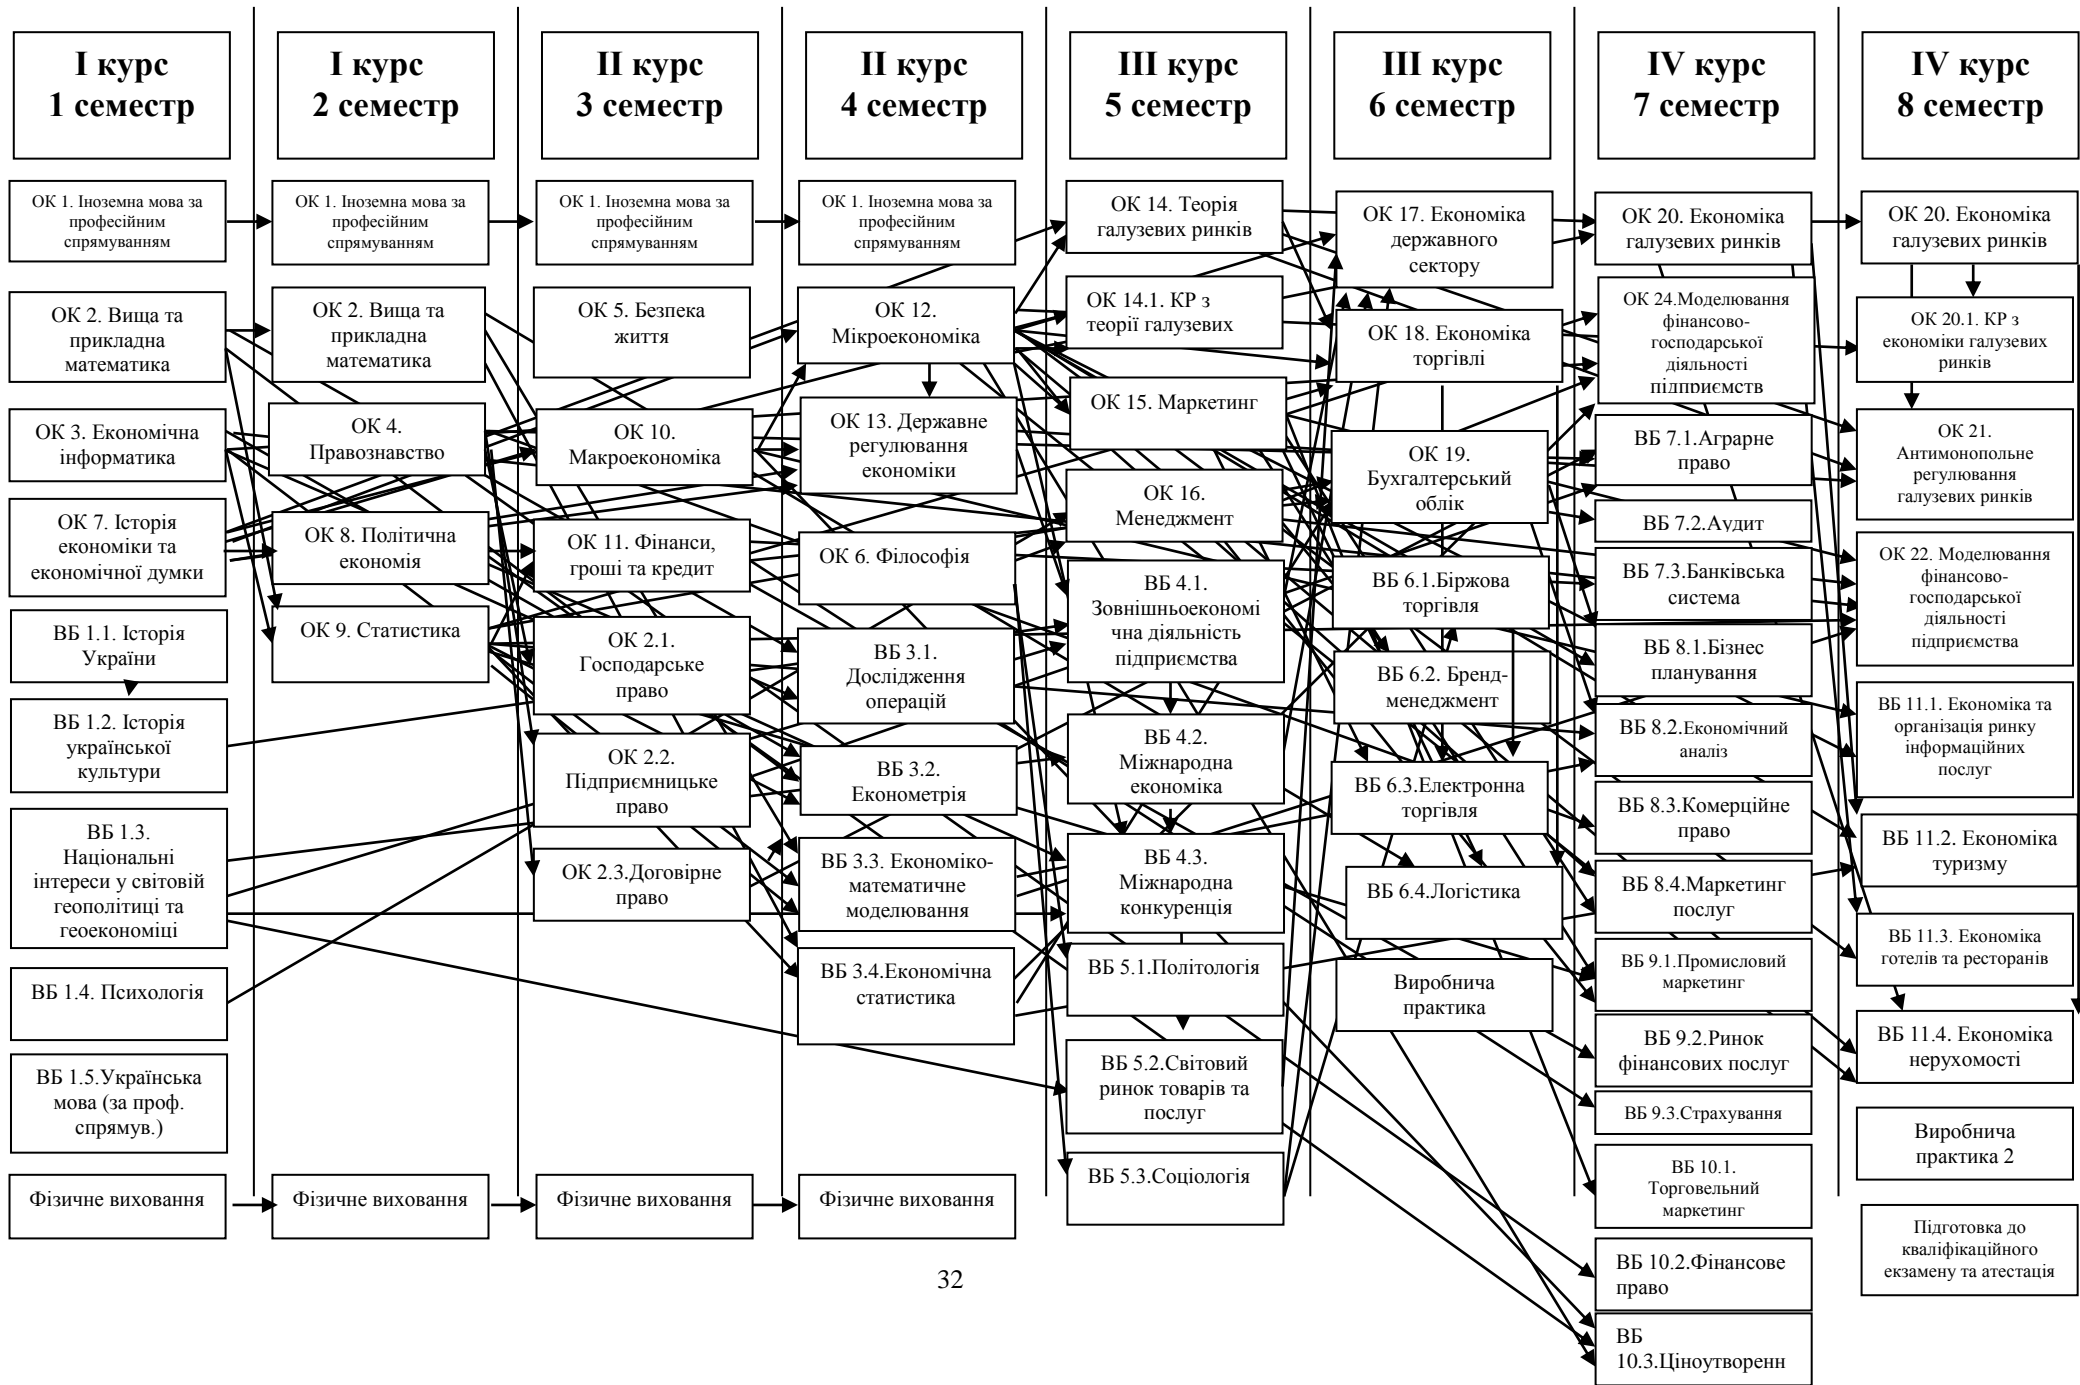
I курс
1 семестр

I курс
2 семестр

II курс
3 семестр

II курс
4 семестр

III курс
5 семестр

III курс
6 семестр

IV курс
7 семестр

IV курс
8 семестр

ОК 1. Іноземна мова за професійним спрямуванням

ОК 2. Вища та прикладна математика

ОК 3. Економічна інформатика

ОК 7. Історія економіки та економічної думки

ВБ 1.1. Історія України

ВБ 1.2. Історія української культури

ВБ 1.3. Національні інтереси у світовій геополітиці та геоекономіці

ВБ 1.4. Психологія

ВБ 1.5.Українська мова (за проф. спрямув.)

Фізичне виховання

ОК 1. Іноземна мова за професійним спрямуванням

ОК 2. Вища та прикладна математика

ОК 4. Правознавство

ОК 8. Політична економія

ОК 9. Статистика

Фізичне виховання

ОК 1. Іноземна мова за професійним спрямуванням

ОК 5. Безпека життя

ОК 10. Макроекономіка

ОК 11. Фінанси, гроші та кредит

ОК 2.1. Господарське право

ОК 2.2. Підприємницьке право

ОК 2.3.Договірне право

Фізичне виховання

ОК 1. Іноземна мова за професійним спрямуванням

ОК 12. Мікроекономіка

ОК 13. Державне регулювання економіки

ОК 6. Філософія

ВБ 3.1. Дослідження операцій

ВБ 3.2. Економетрія

ВБ 3.3. Економіко-математичне моделювання

ВБ 3.4.Економічна статистика

Фізичне виховання

ОК 14. Теорія галузевих ринків

ОК 14.1. КР з теорії галузевих

ОК 15. Маркетинг

ОК 16. Менеджмент

ВБ 4.1. Зовнішньоекономічна діяльність підприємства

ВБ 4.2. Міжнародна економіка

ВБ 4.3. Міжнародна конкуренція

ВБ 5.1.Політологія

ВБ 5.2.Світовий ринок товарів та послуг

ВБ 5.3.Соціологія

ОК 17. Економіка державного сектору

ОК 18. Економіка торгівлі

ОК 19. Бухгалтерський облік

ВБ 6.1.Біржова торгівля

ВБ 6.2. Бренд-менеджмент

ВБ 6.3.Електронна торгівля

ВБ 6.4.Логістика

Виробнича практика

ОК 20. Економіка галузевих ринків

ОК 24.Моделювання фінансово-господарської діяльності підприємств

ВБ 7.1.Аграрне право

ВБ 7.2.Аудит

ВБ 7.3.Банківська система

ВБ 8.1.Бізнес планування

ВБ 8.2.Економічний аналіз

ВБ 8.3.Комерційне право

ВБ 8.4.Маркетинг послуг

ВБ 9.1.Промисловий маркетинг

ВБ 9.2.Ринок фінансових послуг

ВБ 9.3.Страхування

ВБ 10.1. Торговельний маркетинг

ВБ 10.2.Фінансове право

ВБ 10.3.Ціноутворенн

ОК 20. Економіка галузевих ринків

ОК 20.1. КР з економіки галузевих ринків

ОК 21. Антимонопольне регулювання галузевих ринків

ОК 22. Моделювання фінансово-господарської діяльності підприємства

ВБ 11.1. Економіка та організація ринку інформаційних послуг

ВБ 11.2. Економіка туризму

ВБ 11.3. Економіка готелів та ресторанів

ВБ 11.4. Економіка нерухомості

Виробнича практика 2

Підготовка до кваліфікаційного екзамену та атестація

32